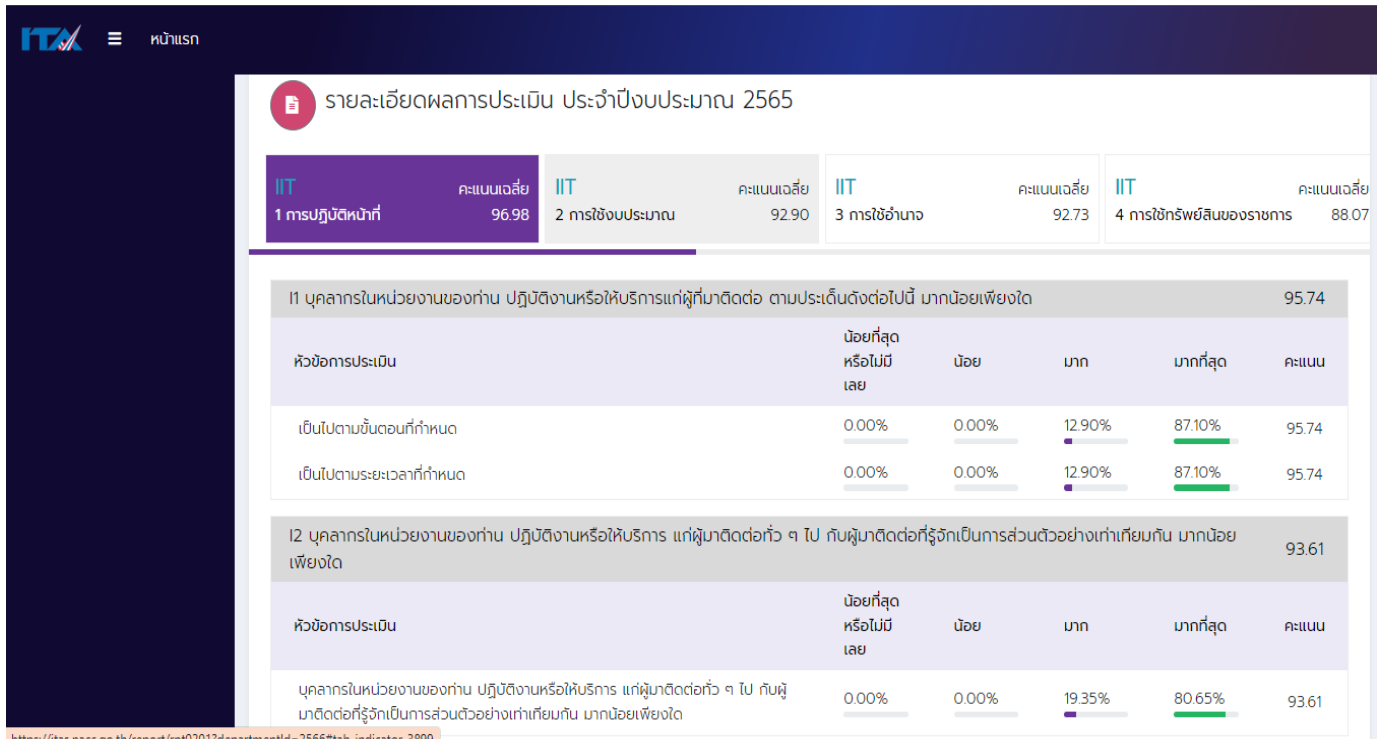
ITA หน้าแรก

รายละเอียดผลการประเมิน ประจำปีงบประมาณ 2565

IIT คะแนนเฉลี่ย 1 การปฏิบัติหน้าที่ 96.98

IIT คะแนนเฉลี่ย 2 การใช้งบประมาณ 92.90

IIT คะแนนเฉลี่ย 3 การใช้อำนาจ 92.73

IIT คะแนนเฉลี่ย 4 การใช้ทรัพย์สินของราชการ 88.07

I1 บุคลากรในหน่วยงานของท่าน ปฏิบัติงานหรือให้บริการแก่ผู้ที่มาติดต่อ ตามประเด็นดังต่อไปนี้ มากน้อยเพียงใด 95.74

| หัวข้อการประเมิน | น้อยที่สุดหรือไม่มีเลย | น้อย | มาก | มากที่สุด | คะแนน |
|---|---|---|---|---|---|
| เป็นไปตามขั้นตอนที่กำหนด | 0.00% | 0.00% | 12.90% | 87.10% | 95.74 |
| เป็นไปตามระยะเวลาที่กำหนด | 0.00% | 0.00% | 12.90% | 87.10% | 95.74 |

I2 บุคลากรในหน่วยงานของท่าน ปฏิบัติงานหรือให้บริการ แก่ผู้มาติดต่อทั่ว ๆ ไป กับผู้มาติดต่อที่รู้จักเป็นการส่วนตัวอย่างเท่าเทียมกัน มากน้อยเพียงใด 93.61

| หัวข้อการประเมิน | น้อยที่สุดหรือไม่มีเลย | น้อย | มาก | มากที่สุด | คะแนน |
|---|---|---|---|---|---|
| บุคลากรในหน่วยงานของท่าน ปฏิบัติงานหรือให้บริการ แก่ผู้มาติดต่อทั่ว ๆ ไป กับผู้มาติดต่อที่รู้จักเป็นการส่วนตัวอย่างเท่าเทียมกัน มากน้อยเพียงใด | 0.00% | 0.00% | 19.35% | 80.65% | 93.61 |

https://itas.nacc.go.th/report/rpt02012departmentId=2566#tab_indicator 3899